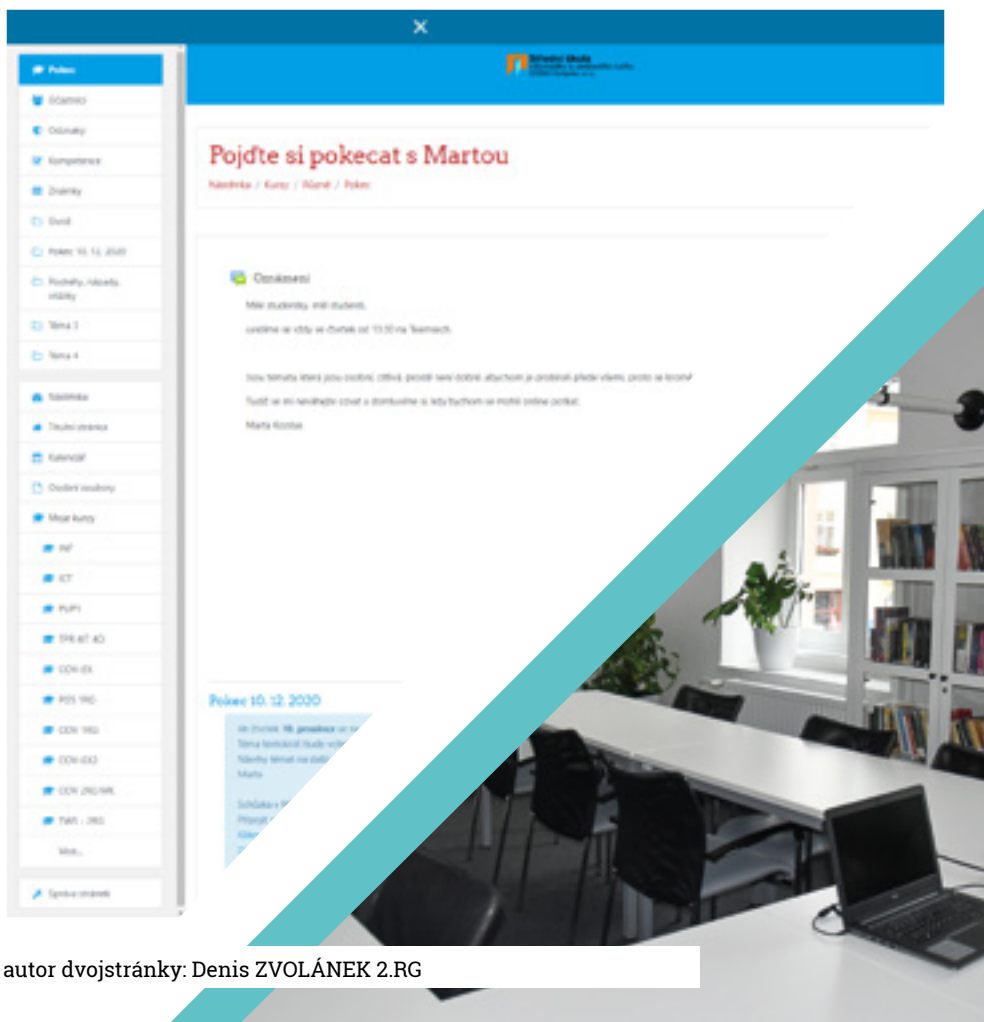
×

Pokec
Účastníci
Odznaky
Kompetence
Známky
Úvod
Pokec 10. 12. 2020
Podněty, nápady, otázky
Téma 3
Téma 4
Nástěnka
Titulní stránka
Kalendář
Osobní soubory
Moje kurzy
INF
ICT
PUP1
TPR 4IT 4O
ODV-EX
PDS 1RO
ODV 1RG
ODV-EX2
ODV 2RG/IVK
TWR - 2RG
Více...
Správa stránek

Střední škola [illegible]

Pojďte si pokecat s Martou

Nástěnka / Kurzy / Různé / Pokec

Oznámení

Milé studentky, milí studenti,

uvidíme se vždy ve čtvrtek od 13:30 na Teamsech.

Jsou témata která jsou osobní, citlivá, prostě není dobré, abychom je probírali přede všemi, proto se torom!

Tudíž se ani neváhejte ozvat a domluvíme si, kdy bychom se mohli online potkat.

Marta Kostau

Pokec 10. 12. 2020

Ve čtvrtek 10. prosince se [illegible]
Téma tentokrát bude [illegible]
Návrhy témat na další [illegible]
Marta

Schůzka s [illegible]
Připojit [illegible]

autor dvojstránky: Denis ZVOLÁNEK 2.RG